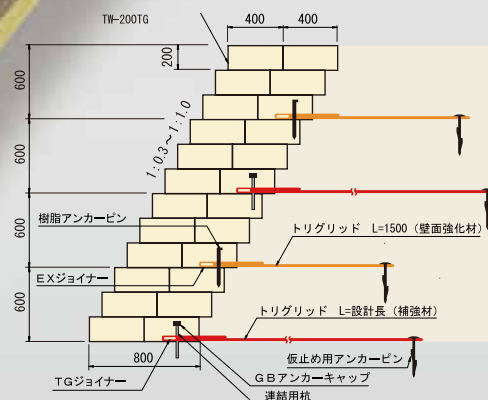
TW-200TG

400 400

200

600

600

600

600

1:0.3～1:1.0

樹脂アンカーピン

トリグリッド L=1500（壁面強化材）

EXジョイナー

トリグリッド L=設計長（補強材）

800

仮止め用アンカーピン

TGジョイナー

GBアンカーキャップ

連結用杭